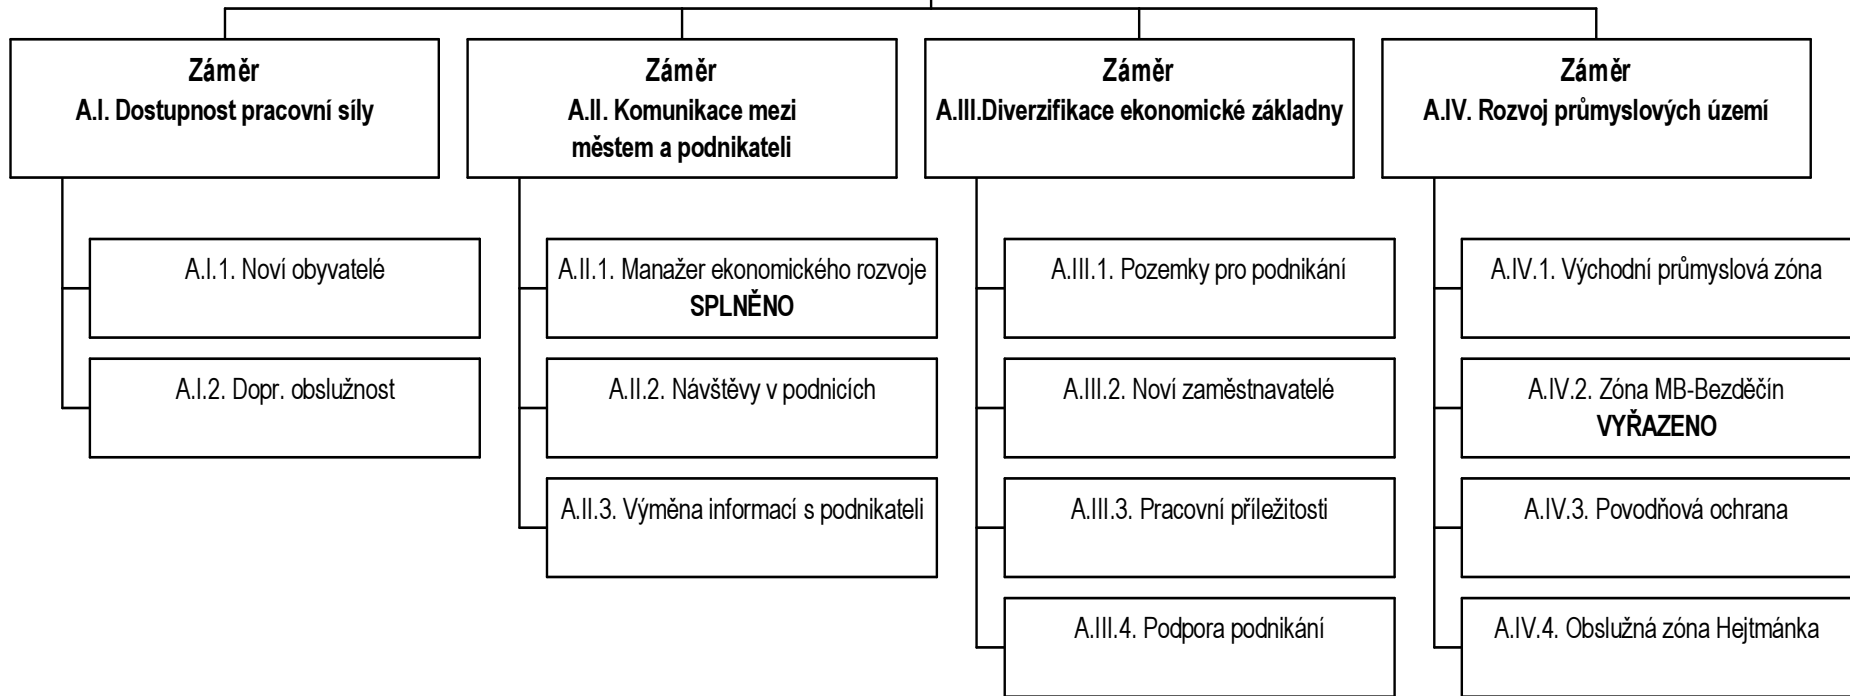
Záměr
A.I. Dostupnost pracovní síly

A.I.1. Noví obyvatelé

A.I.2. Dopr. obslužnost

Záměr
A.II. Komunikace mezi městem a podnikateli

A.II.1. Manažer ekonomického rozvoje
SPLNĚNO

A.II.2. Návštěvy v podnicích

A.II.3. Výměna informací s podnikateli

Záměr
A.III.Diverzifikace ekonomické základny

A.III.1. Pozemky pro podnikání

A.III.2. Noví zaměstnavatelé

A.III.3. Pracovní příležitosti

A.III.4. Podpora podnikání

Záměr
A.IV. Rozvoj průmyslových území

A.IV.1. Východní průmyslová zóna

A.IV.2. Zóna MB-Bezděčín
VYŘAZENO

A.IV.3. Povodňová ochrana

A.IV.4. Obslužná zóna Hejtmánka